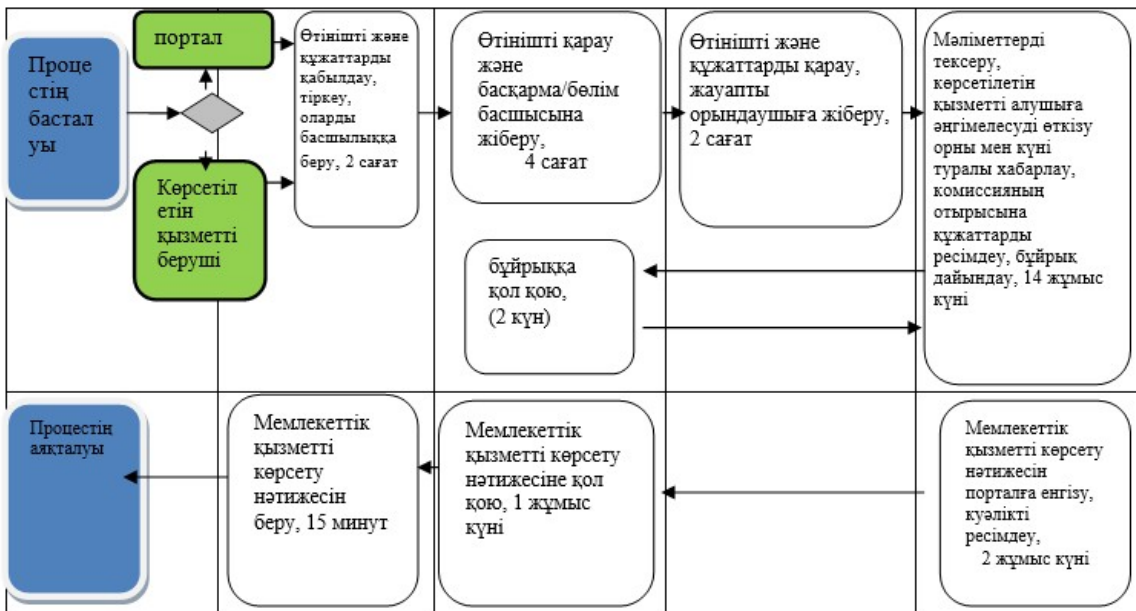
Процестің басталуы

портал

Көрсетілетін қызметті беруші

Өтінішті және құжаттарды қабылдау, тіркеу, оларды басшылыққа беру, 2 сағат

Өтінішті қарау және басқарма/бөлім басшысына жіберу, 4 сағат

Өтінішті және құжаттарды қарау, жауапты орындаушыға жіберу, 2 сағат

Мәліметтерді тексеру, көрсетілетін қызметті алушыға әңгімелесуді өткізу орны мен күні туралы хабарлау, комиссияның отырысына құжаттарды ресімдеу, бұйрық дайындау, 14 жұмыс күні

бұйрыққа қол қою, (2 күн)

Процестің аяқталуы

Мемлекеттік қызметті көрсету нәтижесін беру, 15 минут

Мемлекеттік қызметті көрсету нәтижесіне қол қою, 1 жұмыс күні

Мемлекеттік қызметті көрсету нәтижесін порталға енгізу, куәлікті ресімдеу, 2 жұмыс күні